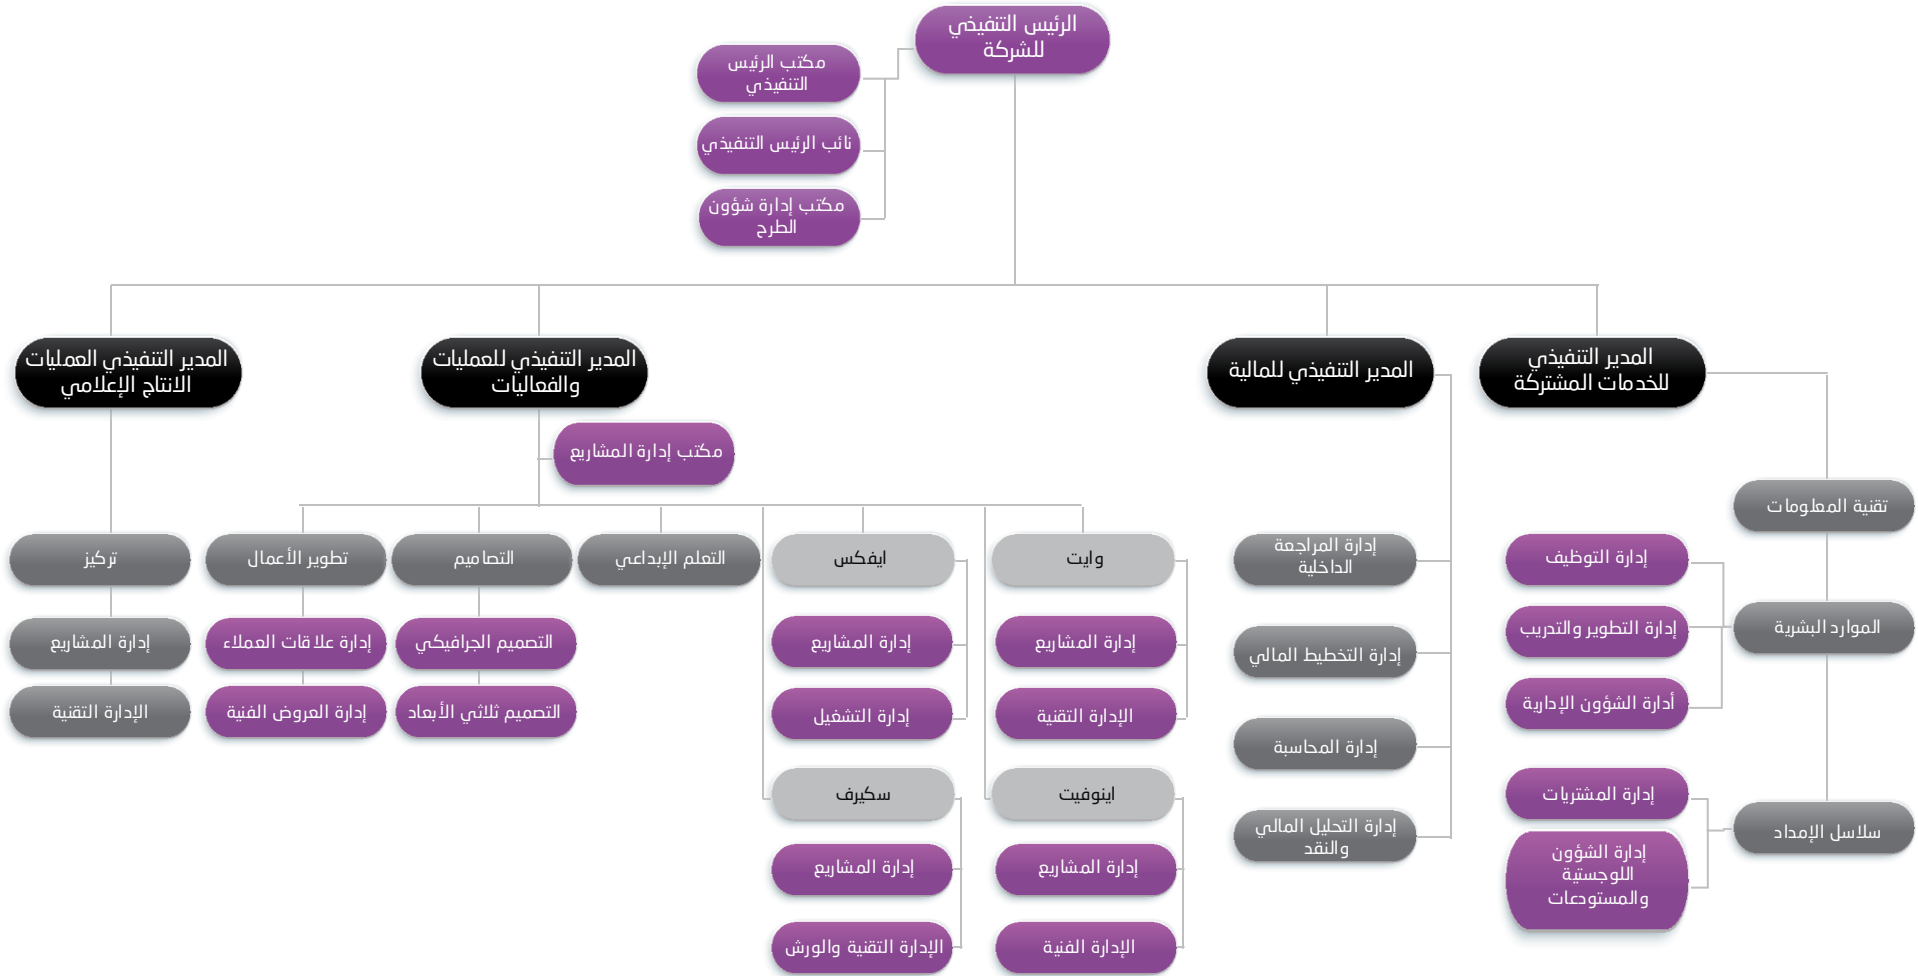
الرئيس التنفيذي للشركة

مكتب الرئيس التنفيذي

نائب الرئيس التنفيذي

مكتب إدارة شؤون الطرح

المدير التنفيذي للخدمات المشتركة

المدير التنفيذي للمالية

المدير التنفيذي للعمليات والفعاليات

المدير التنفيذي العمليات الانتاج الإعلامي

مكتب إدارة المشاريع

تقنية المعلومات

الموارد البشرية

إدارة التوظيف

إدارة التطوير والتدريب

أدارة الشؤون الإدارية

سلاسل الإمداد

إدارة المشتريات

إدارة الشؤون اللوجستية والمستودعات

إدارة المراجعة الداخلية

إدارة التخطيط المالي

إدارة المحاسبة

إدارة التحليل المالي والنقد

وايت

إدارة المشاريع

الإدارة التقنية

اينوفيت

إدارة المشاريع

الإدارة الفنية

ايفكس

إدارة المشاريع

إدارة التشغيل

سكيرف

إدارة المشاريع

الإدارة التقنية والورش

التعلم الإبداعي

التصاميم

التصميم الجرافيكي

التصميم ثلاثي الأبعاد

تطوير الأعمال

إدارة علاقات العملاء

إدارة العروض الفنية

تركيز

إدارة المشاريع

الإدارة التقنية